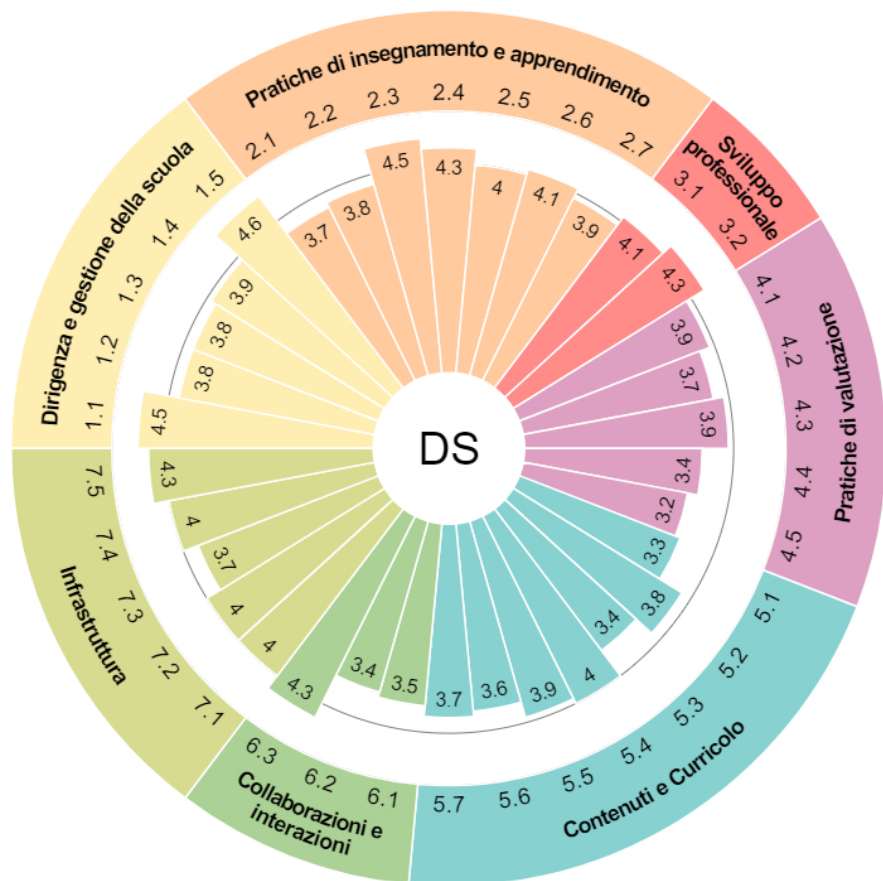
Pratiche di insegnamento e apprendimento
2.1 2.2 2.3 2.4 2.5 2.6 2.7
Sviluppo professionale
3.1 3.2
Pratiche di valutazione
4.1 4.2 4.3 4.4 4.5
Contenuti e Curricolo
5.1 5.2 5.3 5.4 5.5 5.6 5.7
Collaborazioni e interazioni
6.1 6.2 6.3
Infrastruttura
7.1 7.2 7.3 7.4 7.5
Dirigenza e gestione della scuola
1.1 1.2 1.3 1.4 1.5

DS

4.6 3.9 3.8 3.8 4.5
3.7 3.8 4.5 4.3 4 4.1 3.9
4.1 4.3
3.9 3.7 3.9 3.4 3.2
3.3 3.8 3.4 4 3.9 3.6 3.7
3.5 3.4 4.3
4 4 3.7 4 4.3